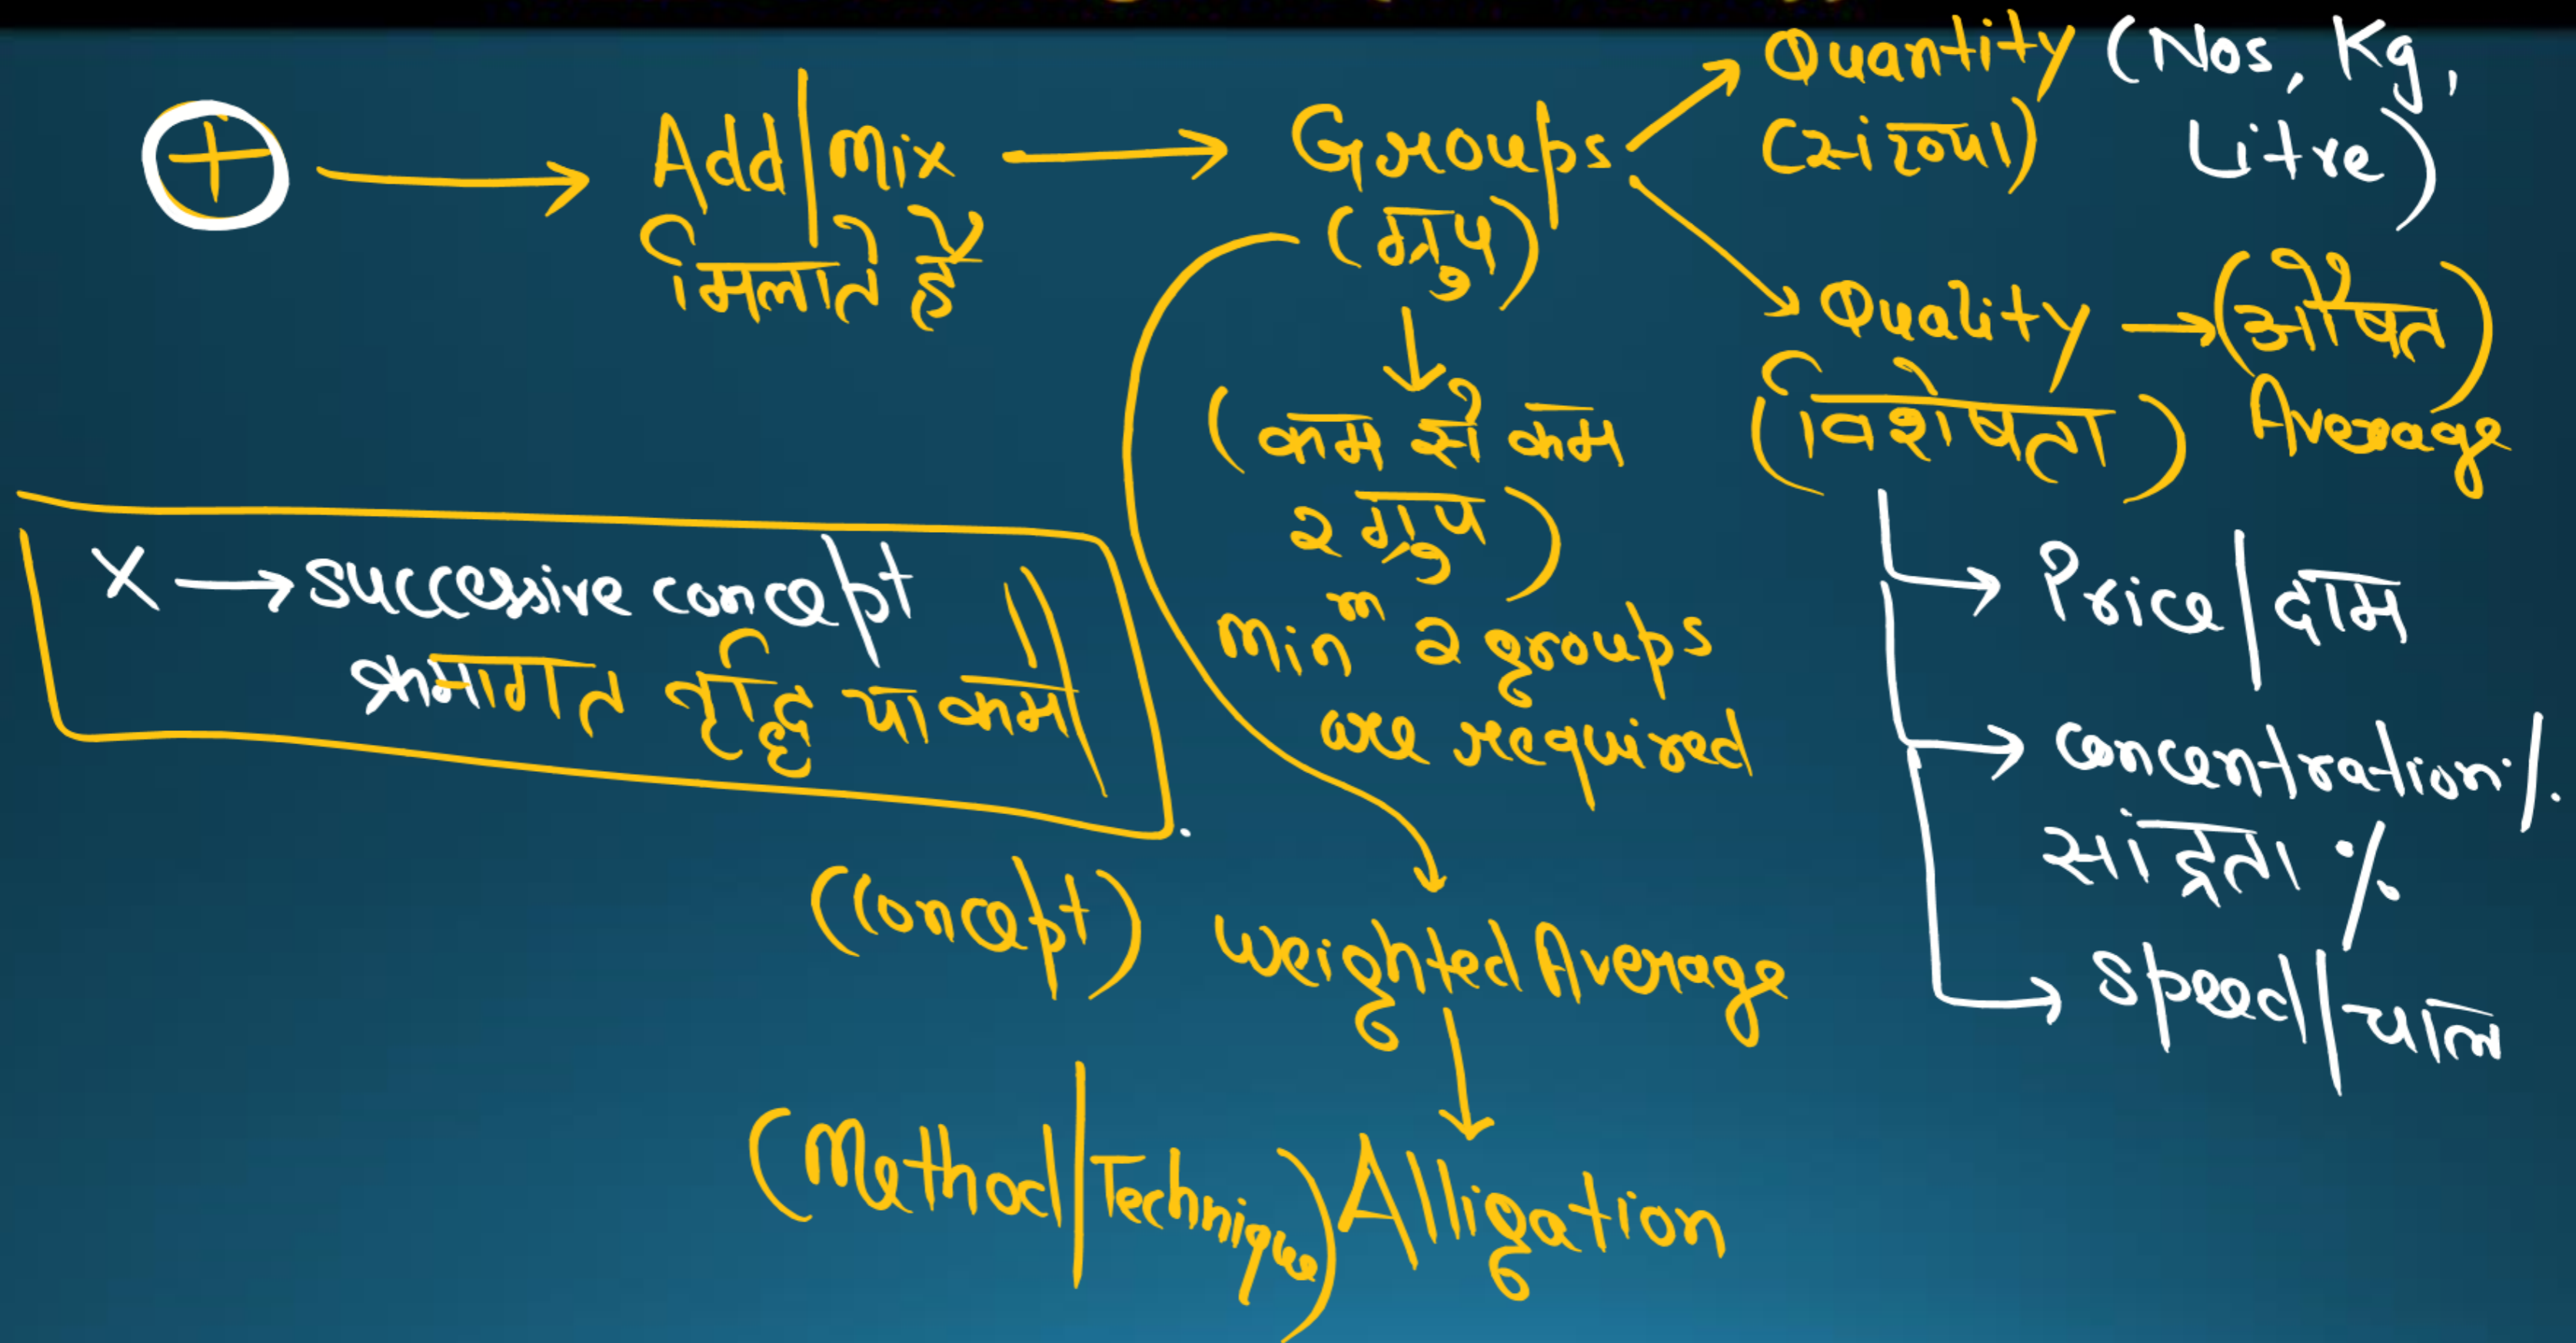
$\oplus$ → Add | mix मिलाते हैं → Groups (ग्रुप)

Quantity (संख्या) (Nos, Kg, Litre)

Quality (विशेषता) → (औसत) Average

(कम से कम 2 ग्रुप) minm 2 groups are required

→ Price | दाम
→ concentration % सांद्रता %
→ Speed | चाल

X → successive concept क्रमागत वृद्धि या कमी

(concept) Weighted Average

(Method | Technique) Alligation